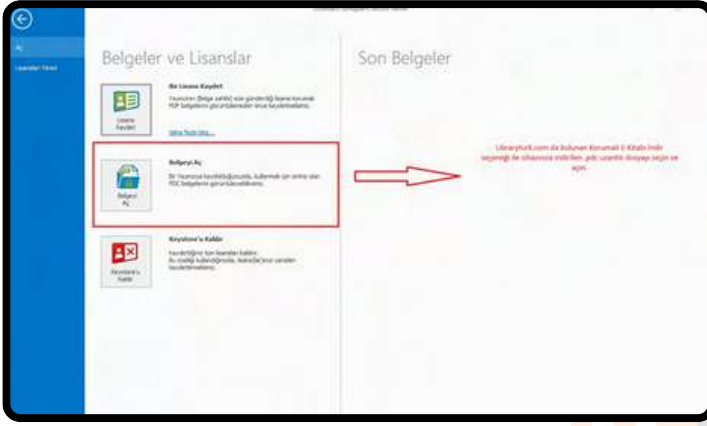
Aç

Lisansları Yönet

Belgeler ve Lisanslar

Bir Lisansı Kaydet

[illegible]

Lisansı Kaydet

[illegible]

Belgeyi Aç

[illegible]

Belgeyi Aç

Keystone'u Kaldır

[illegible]

Keystone'u Kaldır

Son Belgeler

Librarytürk.com da bulunan Korumalı E-Kitabı İndir seçeneği ile cihazınıza indirilen .pdc uzantılı dosyayı seçin ve açın.